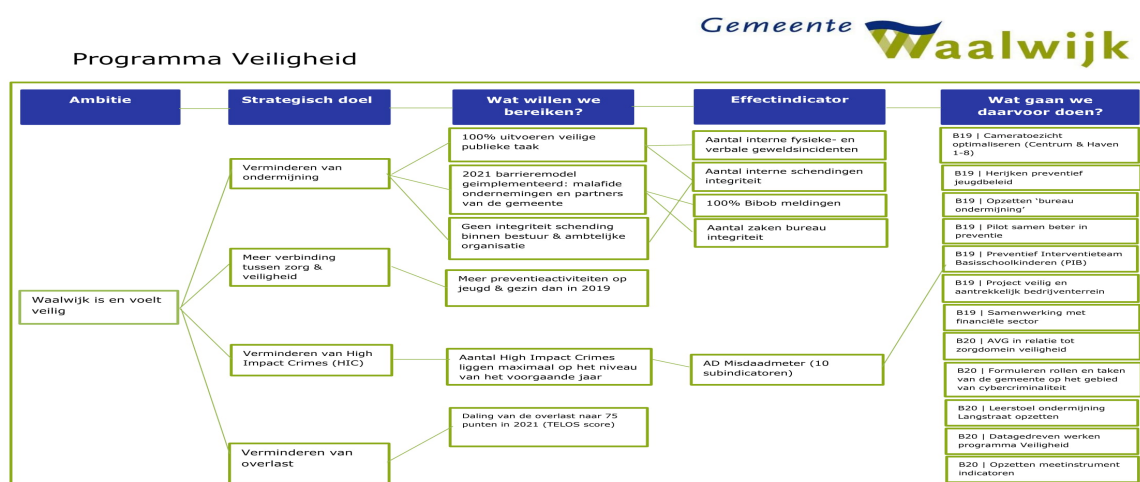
Gemeente Waalwijk

Programma Veiligheid

Ambitie

Strategisch doel

Wat willen we bereiken?

Effectindicator

Wat gaan we daarvoor doen?

Waalwijk is en voelt veilig

Verminderen van ondermijning

Meer verbinding tussen zorg & veiligheid

Verminderen van High Impact Crimes (HIC)

Verminderen van overlast

100% uitvoeren veilige publieke taak

2021 barrieremodel geimplementeerd: malafide ondernemingen en partners van de gemeente

Geen integriteit schending binnen bestuur & ambtelijke organisatie

Meer preventieactiviteiten op jeugd & gezin dan in 2019

Aantal High Impact Crimes liggen maximaal op het niveau van het voorgaande jaar

Daling van de overlast naar 75 punten in 2021 (TELOS score)

Aantal interne fysieke- en verbale geweldsincidenten

Aantal interne schendingen integriteit

100% Bibob meldingen

Aantal zaken bureau integriteit

AD Misdaadmeter (10 subindicatoren)

B19 | Cameratoezicht optimaliseren (Centrum & Haven 1-8)

B19 | Herijken preventief jeugdbeleid

B19 | Opzetten 'bureau ondermijning'

B19 | Pilot samen beter in preventie

B19 | Preventief Interventieteam Basisschoolkinderen (PIB)

B19 | Project veilig en aantrekkelijk bedrijventerrein

B19 | Samenwerking met financiële sector

B20 | AVG in relatie tot zorgdomein veiligheid

B20 | Formuleren rollen en taken van de gemeente op het gebied van cybercriminaliteit

B20 | Leerstoel ondermijning Langstraat opzetten

B20 | Datagedreven werken programma Veiligheid

B20 | Opzetten meetinstrument indicatoren